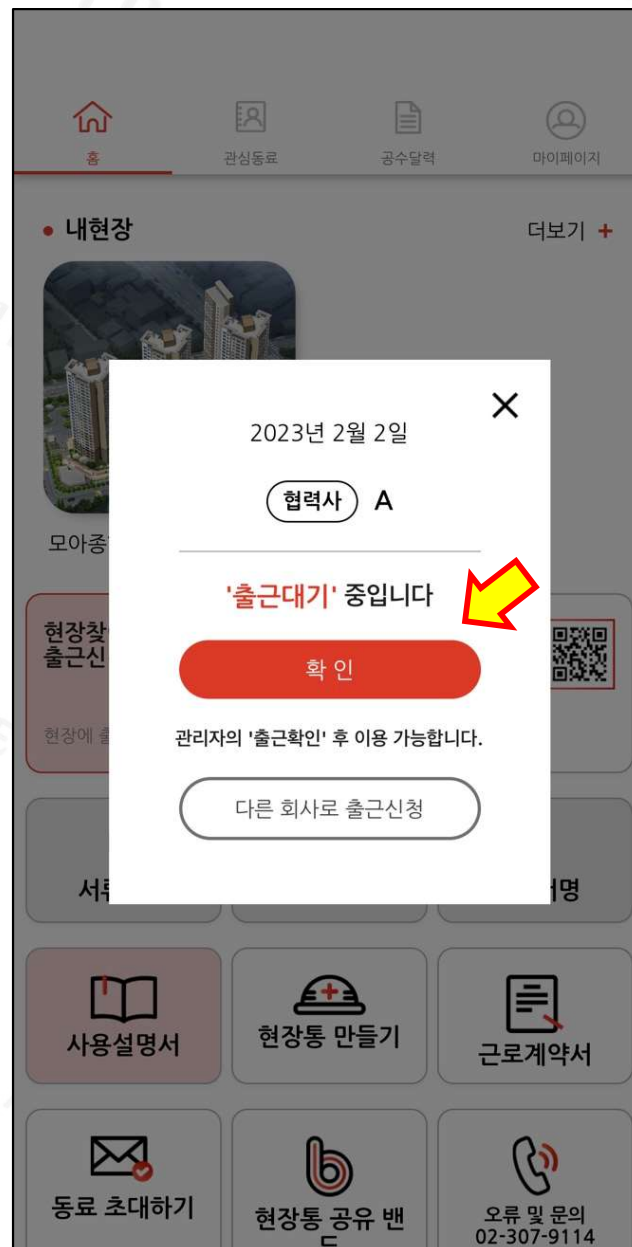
홈 관심동료 공수달력 마이페이지

• 내현장

더보기 +

모아종

현장찾
출근신

현장에 출

서

명

2023년 2월 2일

협력사 A

'출근대기' 중입니다

확 인

관리자의 '출근확인' 후 이용 가능합니다.

다른 회사로 출근신청

사용설명서

현장통 만들기

근로계약서

동료 초대하기

현장통 공유 밴드

오류 및 문의
02-307-9114